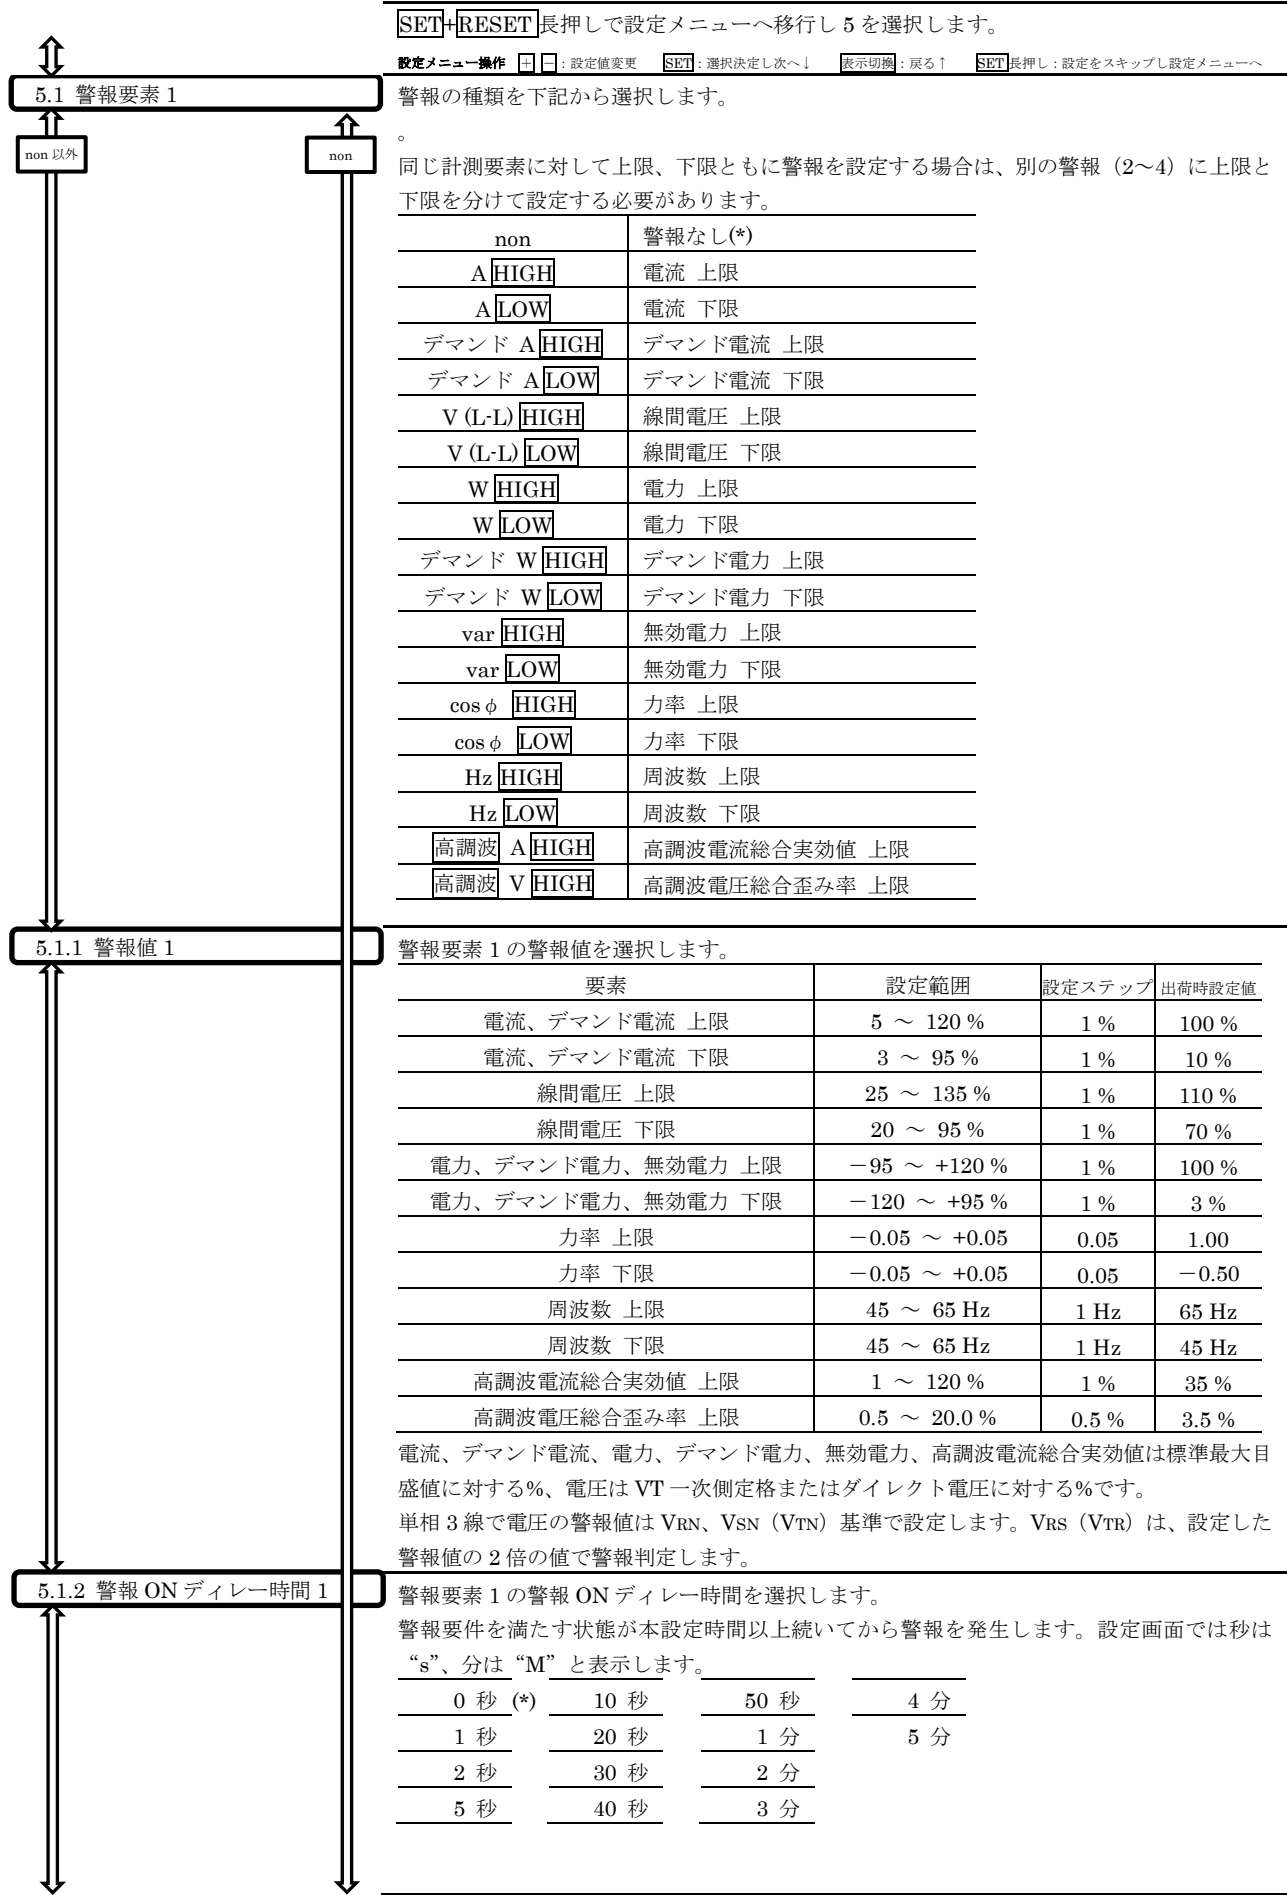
SET+RESET 長押しで設定メニューへ移行し 5 を選択します。

設定メニュー操作 + − : 設定値変更 SET : 選択決定し次へ↓ 表示切換 : 戻る↑ SET 長押し : 設定をスキップし設定メニューへ

5.1 警報要素 1

non 以外

non

警報の種類を下記から選択します。

。

同じ計測要素に対して上限、下限ともに警報を設定する場合は、別の警報（2〜4）に上限と下限を分けて設定する必要があります。

| non | 警報なし(*) |
|---|---|
| A HIGH | 電流 上限 |
| A LOW | 電流 下限 |
| デマンド A HIGH | デマンド電流 上限 |
| デマンド A LOW | デマンド電流 下限 |
| V (L-L) HIGH | 線間電圧 上限 |
| V (L-L) LOW | 線間電圧 下限 |
| W HIGH | 電力 上限 |
| W LOW | 電力 下限 |
| デマンド W HIGH | デマンド電力 上限 |
| デマンド W LOW | デマンド電力 下限 |
| var HIGH | 無効電力 上限 |
| var LOW | 無効電力 下限 |
| cos $\phi$ HIGH | 力率 上限 |
| cos $\phi$ LOW | 力率 下限 |
| Hz HIGH | 周波数 上限 |
| Hz LOW | 周波数 下限 |
| 高調波 A HIGH | 高調波電流総合実効値 上限 |
| 高調波 V HIGH | 高調波電圧総合歪み率 上限 |

5.1.1 警報値 1

警報要素 1 の警報値を選択します。

| 要素 | 設定範囲 | 設定ステップ | 出荷時設定値 |
|---|---|---|---|
| 電流、デマンド電流 上限 | 5 〜 120 % | 1 % | 100 % |
| 電流、デマンド電流 下限 | 3 〜 95 % | 1 % | 10 % |
| 線間電圧 上限 | 25 〜 135 % | 1 % | 110 % |
| 線間電圧 下限 | 20 〜 95 % | 1 % | 70 % |
| 電力、デマンド電力、無効電力 上限 | −95 〜 +120 % | 1 % | 100 % |
| 電力、デマンド電力、無効電力 下限 | −120 〜 +95 % | 1 % | 3 % |
| 力率 上限 | −0.05 〜 +0.05 | 0.05 | 1.00 |
| 力率 下限 | −0.05 〜 +0.05 | 0.05 | −0.50 |
| 周波数 上限 | 45 〜 65 Hz | 1 Hz | 65 Hz |
| 周波数 下限 | 45 〜 65 Hz | 1 Hz | 45 Hz |
| 高調波電流総合実効値 上限 | 1 〜 120 % | 1 % | 35 % |
| 高調波電圧総合歪み率 上限 | 0.5 〜 20.0 % | 0.5 % | 3.5 % |

電流、デマンド電流、電力、デマンド電力、無効電力、高調波電流総合実効値は標準最大目盛値に対する%、電圧は VT 一次側定格またはダイレクト電圧に対する%です。

単相 3 線で電圧の警報値は $V_{RN}$、$V_{SN}$（$V_{TN}$）基準で設定します。$V_{RS}$（$V_{TR}$）は、設定した警報値の 2 倍の値で警報判定します。

5.1.2 警報 ON ディレー時間 1

警報要素 1 の警報 ON ディレー時間を選択します。

警報要件を満たす状態が本設定時間以上続いてから警報を発生します。設定画面では秒は“s”、分は“M”と表示します。

0 秒 (*)
1 秒
2 秒
5 秒

10 秒
20 秒
30 秒
40 秒

50 秒
1 分
2 分
3 分

4 分
5 分